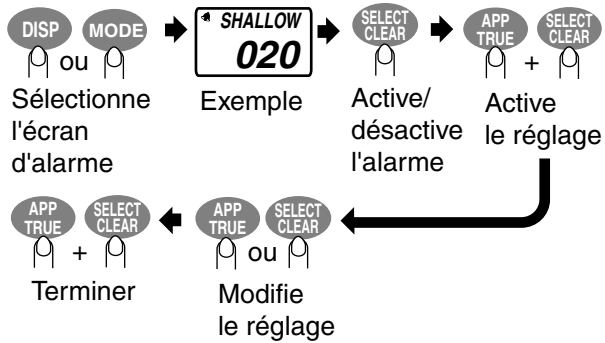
DISP ou MODE
Sélectionne l'écran d'alarme

SHALLOW
020
Exemple

SELECT CLEAR
Active/ désactive l'alarme

APP TRUE + SELECT CLEAR
Active le réglage

APP TRUE ou SELECT CLEAR
Modifie le réglage

APP TRUE + SELECT CLEAR
Terminer